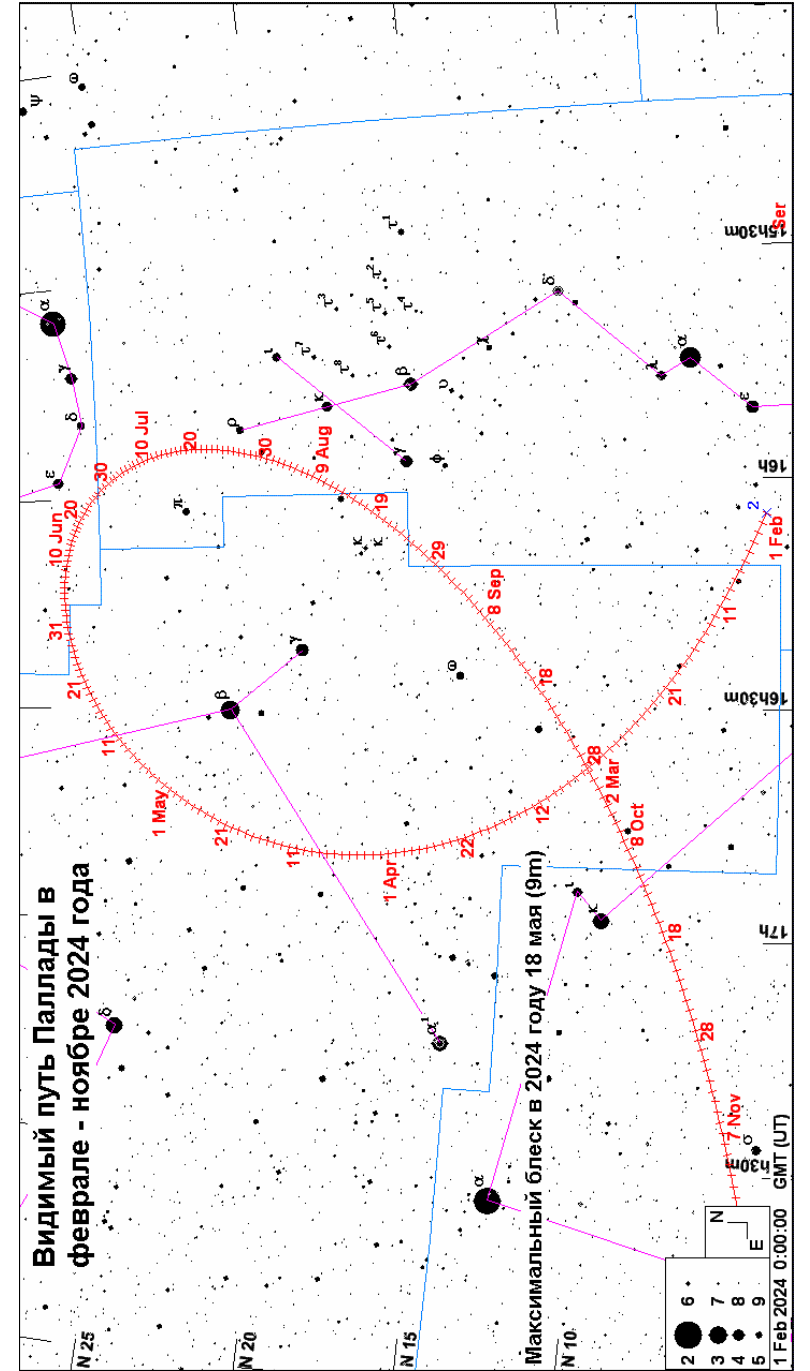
Видимый путь Паллады в феврале - ноябре 2024 года

Максимальный блеск в 2024 году 18 мая (9m)

1 Feb
11
21
2 Mar
12
22
1 Apr
11
21
1 May
11
21
31
10 Jun
20
30
10 Jul
20
30
9 Aug
19
29
8 Sep
18
28
8 Oct
18
28
7 Nov

15h30m
16h
16h30m
17h
17h30m
Ser

N 25
N 20
N 15
N 10

N
E

2 3 4 5 6 7 8 9

1 Feb 2024 0:00:00 GMT (UT)